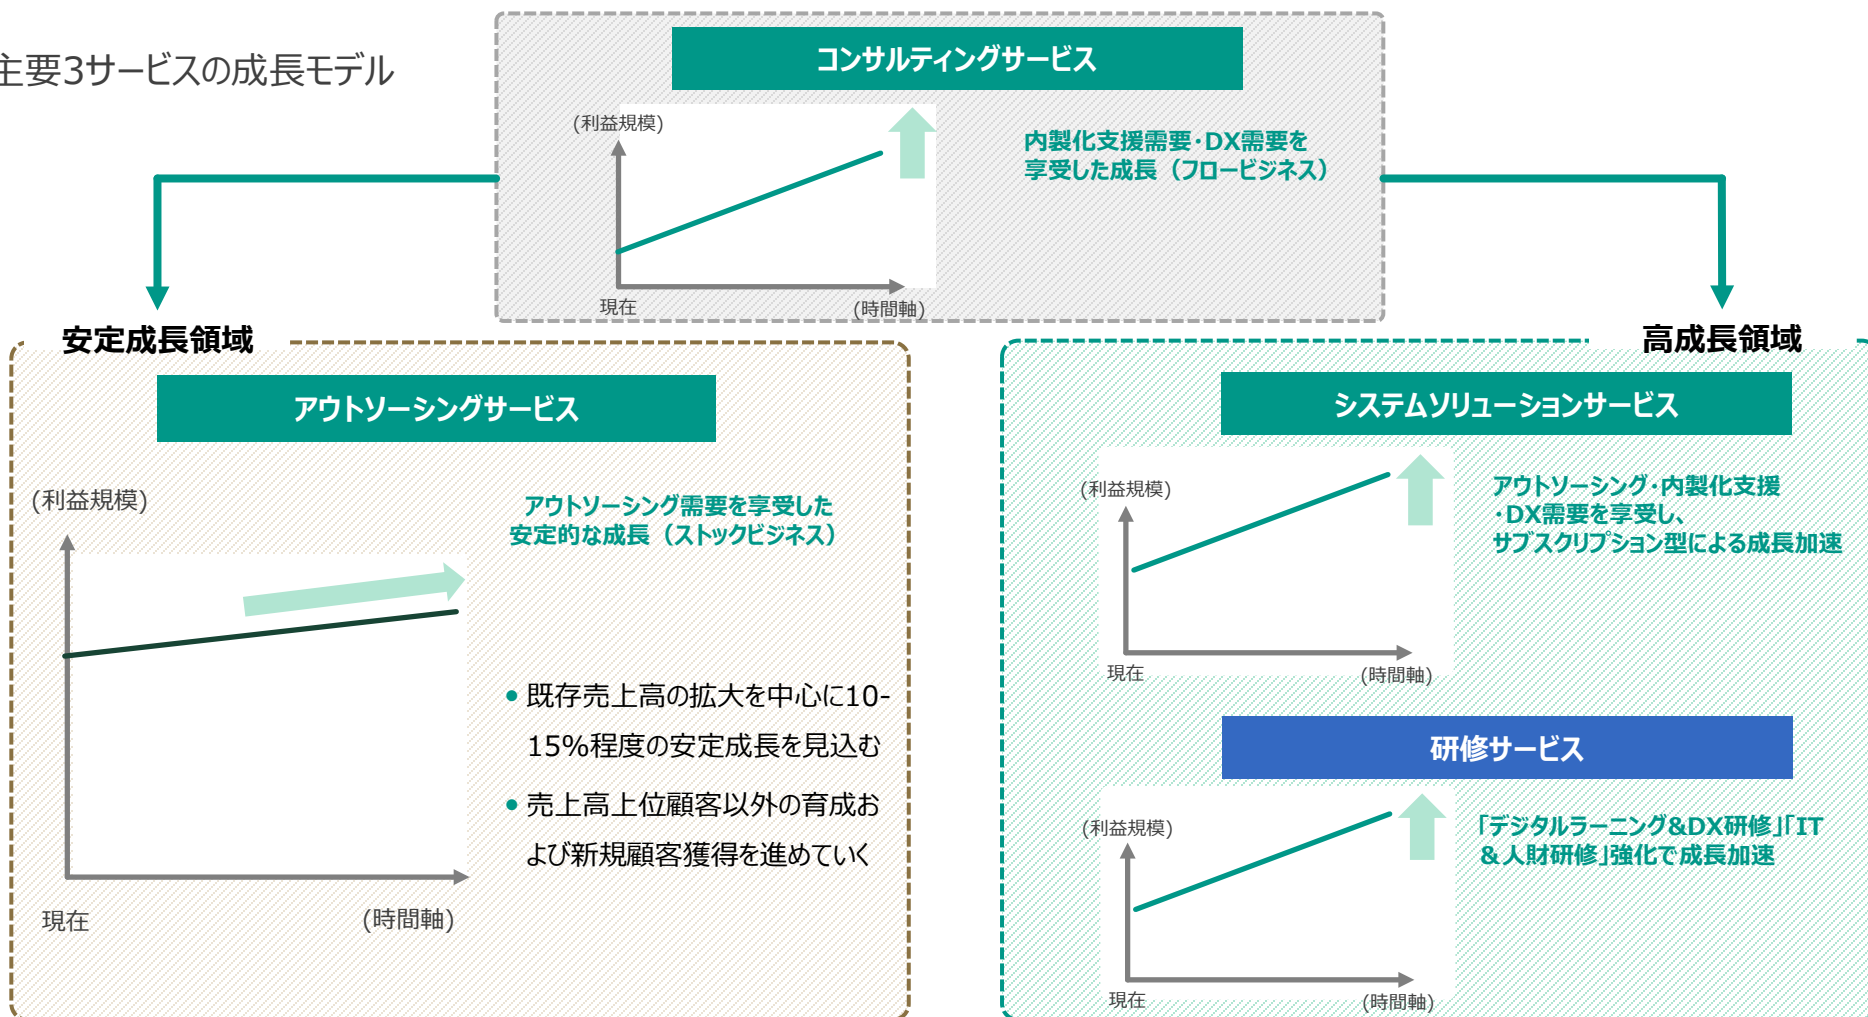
主要3サービスの成長モデル

コンサルティングサービス

(利益規模)

現在

(時間軸)

内製化支援需要･DX需要を享受した成長（フロービジネス）

安定成長領域

アウトソーシングサービス

(利益規模)

アウトソーシング需要を享受した安定的な成長（ストックビジネス）

● 既存売上高の拡大を中心に10-15%程度の安定成長を見込む

● 売上高上位顧客以外の育成および新規顧客獲得を進めていく

現在

(時間軸)

高成長領域

システムソリューションサービス

(利益規模)

アウトソーシング･内製化支援･DX需要を享受し、サブスクリプション型による成長加速

現在

(時間軸)

研修サービス

(利益規模)

「デジタルラーニング&DX研修」「IT&人財研修」強化で成長加速

現在

(時間軸)